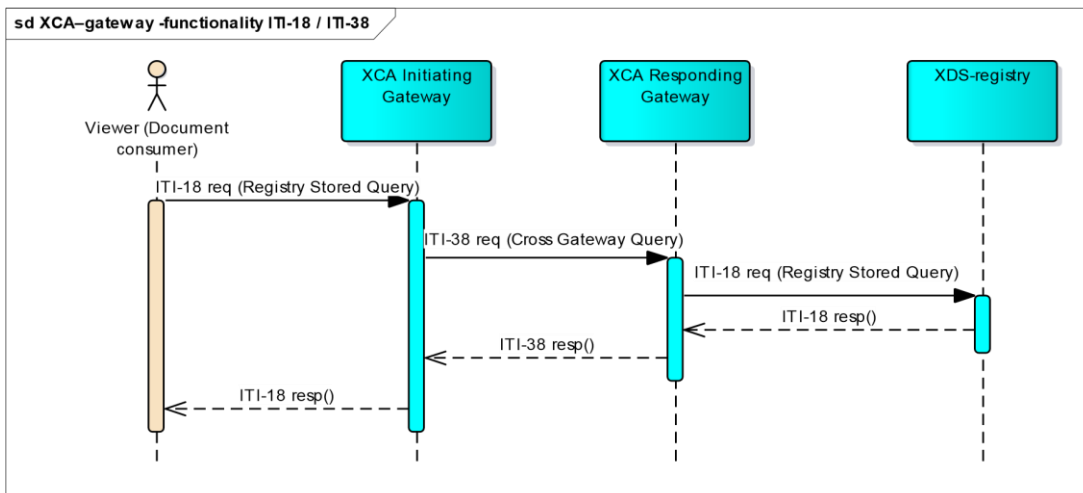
sd XCA–gateway -functionality ITI-18 / ITI-38

Viewer (Document consumer)

XCA Initiating Gateway

XCA Responding Gateway

XDS-registry

ITI-18 req (Registry Stored Query)

ITI-38 req (Cross Gateway Query)

ITI-18 req (Registry Stored Query)

ITI-18 resp()

ITI-38 resp()

ITI-18 resp()